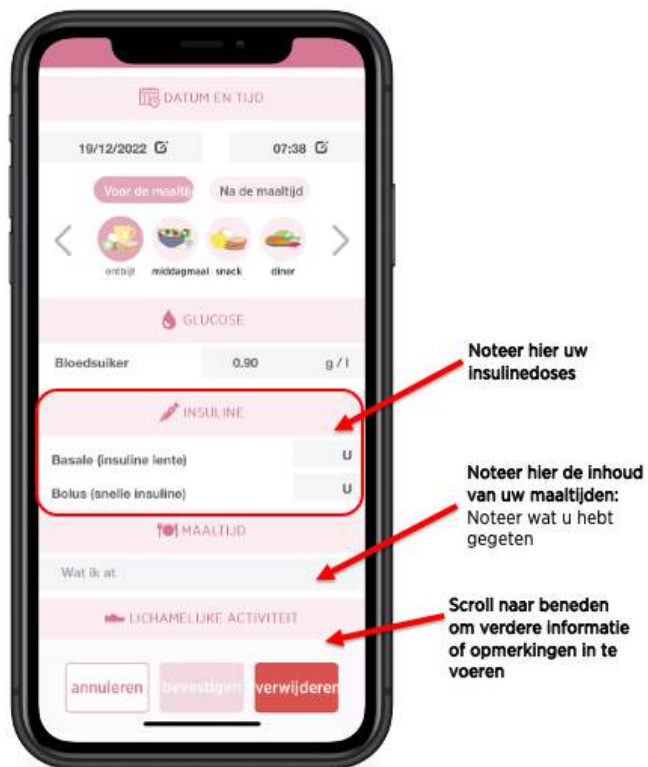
DATUM EN TIJD

19/12/2022

07:38

Voor de maaltij

Na de maaltijd

ontbijt middagmaal snack diner

GLUCOSE

Bloedsuiker 0.90 g / l

Noteer hier uw insulinedoses

INSULINE

Basale (insuline lente) U

Bolus (snelle insuline) U

Noteer hier de inhoud van uw maaltijden: Noteer wat u hebt gegeten

MAALTIJD

Wat ik at

LICHAMELIJKE ACTIVITEIT

Scroll naar beneden om verdere informatie of opmerkingen in te voeren

annuleren bevestigen verwijderen